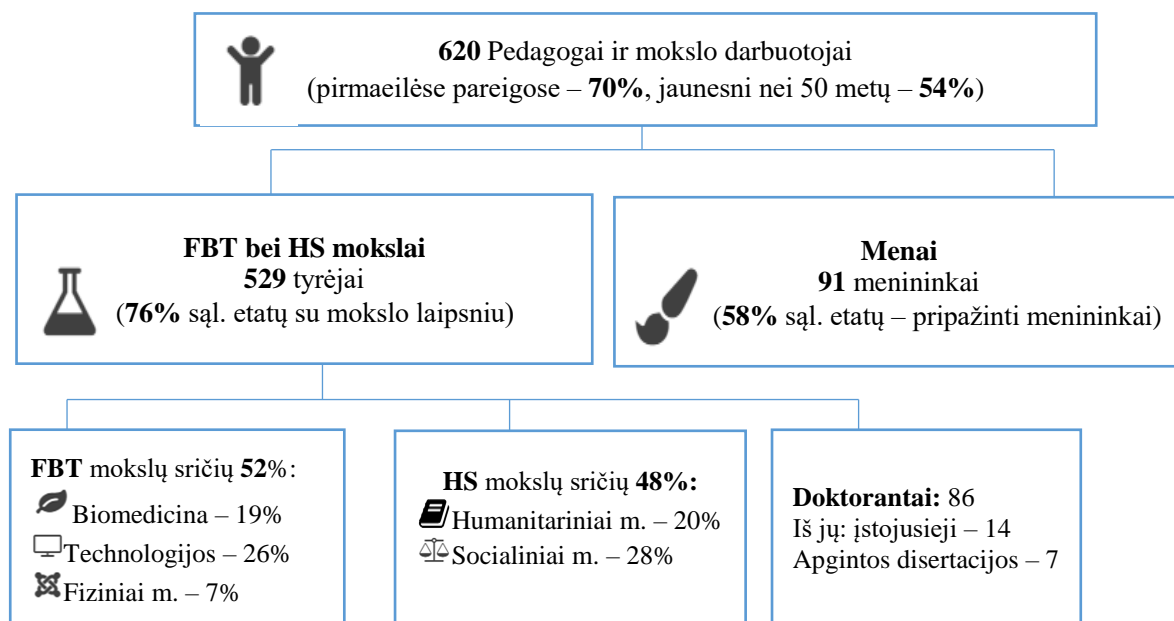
**620** Pedagogai ir mokslo darbuotojai
(pirmaeilėse pareigose – **70%**, jaunesni nei 50 metų – **54%**)

**FBT bei HS mokslai**
**529** tyrėjai
(**76%** sąl. etatų su mokslo laipsniu)

**Menai**
**91** menininkai
(**58%** sąl. etatų – pripažinti menininkai)

**FBT** mokslų sričių **52**%:
Biomedicina – 19%
Technologijos – 26%
Fiziniai m. – 7%

**HS** mokslų sričių **48%:**
Humanitariniai m. – 20%
Socialiniai m. – 28%

**Doktorantai:** 86
Iš jų: įstojusieji – 14
Apgintos disertacijos – 7